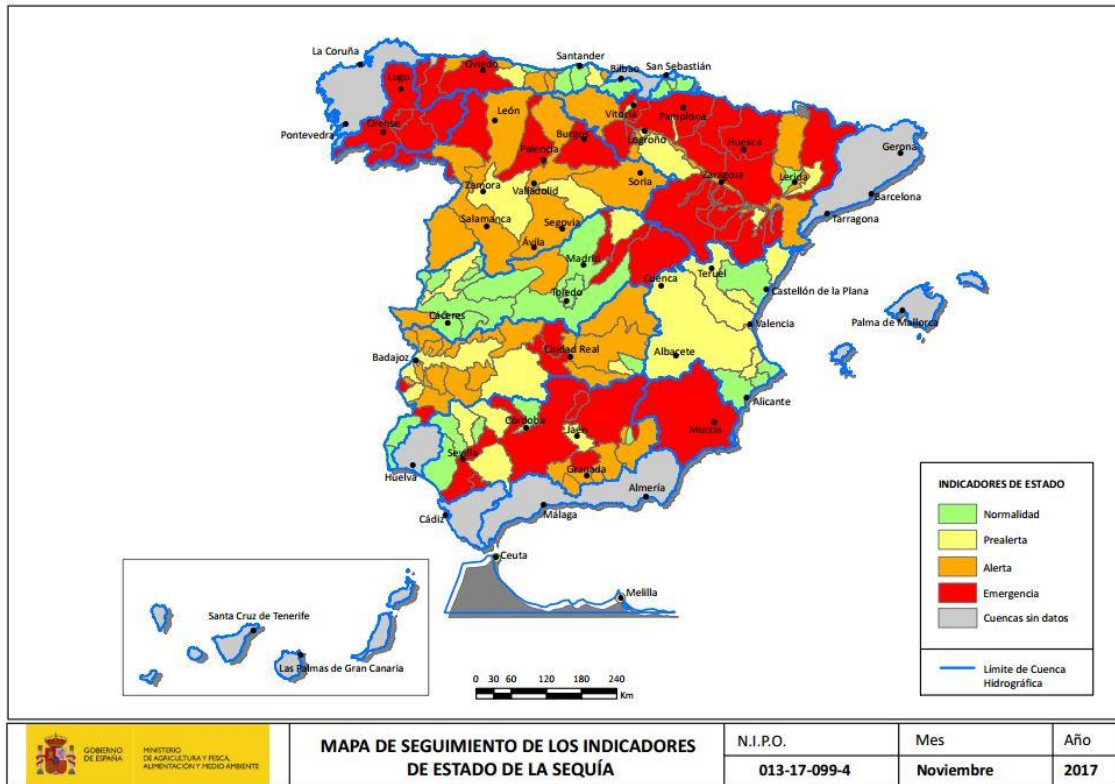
La Coruña
Santander
Bilbao
San Sebastián
Oviedo
Lugo
Pontevedra
Orense
León
Burgos
Vitoria
Pamplona
Logroño
Huesca
Gerona
Palencia
Zamora
Valladolid
Soria
Zaragoza
Lérida
Barcelona
Salamanca
Segovia
Tarragona
Ávila
Madrid
Cuenca
Teruel
Toledo
Castellón de la Plana
Cáceres
Valencia
Palma de Mallorca
Badajoz
Ciudad Real
Albacete
Córdoba
Jaén
Murcia
Alicante
Sevilla
Granada
Huelva
Almería
Málaga
Cádiz
Ceuta
Melilla
Santa Cruz de Tenerife
Las Palmas de Gran Canaria
0 30 60 120 180 240 Km

INDICADORES DE ESTADO
Normalidad
Prealerta
Alerta
Emergencia
Cuencas sin datos
Límite de Cuenca Hidrográfica

GOBIERNO DE ESPAÑA
MINISTERIO DE AGRICULTURA Y PESCA, ALIMENTACIÓN Y MEDIO AMBIENTE

| MAPA DE SEGUIMIENTO DE LOS INDICADORES DE ESTADO DE LA SEQUÍA | N.I.P.O. | Mes | Año |
|---|---|---|---|
| | 013-17-099-4 | Noviembre | 2017 |